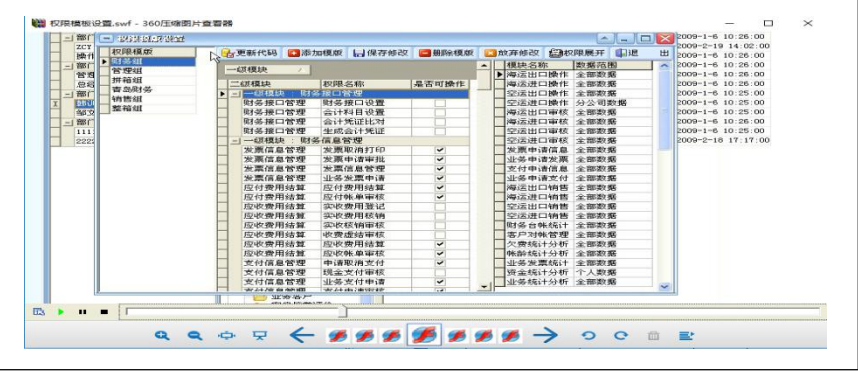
权限模板设置.swf - 360压缩图片查看器

权限模板设置

权限模版
财务组
管理组
拼箱组
营业财务
销售组
整箱组

更新代码 添加模版 保存修改 删除模版 放弃修改 权限展开 退出

一级模块

| 二级模块 | 权限名称 | 是否可操作 |
|---|---|---|
| 一级模块 财务接口管理 | | |
| 财务接口管理 | 财务接口设置 | |
| 财务接口管理 | 会计科目设置 | |
| 财务接口管理 | 会计凭证比对 | |
| 财务接口管理 | 生成会计凭证 | |
| 一级模块 财务信息管理 | | |
| 发票信息管理 | 发票申请打印 | ✓ |
| 发票信息管理 | 发票申请审批 | ✓ |
| 发票信息管理 | 发票申请管理 | ✓ |
| 发票信息管理 | 业务发票申请 | ✓ |
| 应付费用结算 | 应付费用结算 | ✓ |
| 应付费用结算 | 应付帐单审核 | ✓ |
| 应收费用结算 | 实收费用登记 | |
| 应收费用结算 | 实收费用核销 | ✓ |
| 应收费用结算 | 实收核销审核 | ✓ |
| 应收费用结算 | 收费虚结审核 | ✓ |
| 应收费用结算 | 应收费用结算 | ✓ |
| 应收费用结算 | 应收帐单审核 | ✓ |
| 支付信息管理 | 申请审批支付 | ✓ |
| 支付信息管理 | 现金支付管理 | ✓ |
| 支付信息管理 | 业务支付申请 | ✓ |

| 模块名称 | 数据范围 |
|---|---|
| 海运进口操作 | 全部数据 |
| 海运出口操作 | 全部数据 |
| 空运进口操作 | 全部数据 |
| 空运出口操作 | 分公司数据 |
| 海运进口审核 | 全部数据 |
| 海运出口审核 | 全部数据 |
| 空运进口审核 | 全部数据 |
| 空运出口审核 | 全部数据 |
| 发票申请信息 | 全部数据 |
| 业务申请发票 | 全部数据 |
| 支付申请信息 | 全部数据 |
| 业务申请支付 | 全部数据 |
| 海运出口销售 | 全部数据 |
| 海运进口销售 | 全部数据 |
| 空运出口销售 | 全部数据 |
| 空运进口销售 | 全部数据 |
| 财务台帐统计 | 全部数据 |
| 客户对帐管理 | 全部数据 |
| 欠费统计分析 | 全部数据 |
| 帐龄统计分析 | 全部数据 |
| 业务关票统计 | 全部数据 |
| 资金统计分析 | 个人数据 |
| 业务统计分析 | 全部数据 |

2009-1-6 10:26:00
2009-2-19 14:02:00
2009-1-6 10:26:00
2009-1-6 10:26:00
2009-1-6 10:26:00
2009-1-6 10:25:00
2009-1-6 10:26:00
2009-1-6 10:25:00
2009-1-6 10:26:00
2009-1-6 10:25:00
2009-2-18 17:17:00

部门
ZCY
操作
部门
管理
总经
部门
部门
报文
部门
111
2222